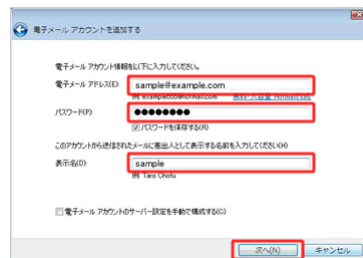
電子メール アカウントを追加する

電子メール アカウント情報を以下に入力してください。

電子メール アドレス(E): sample@example.com

例: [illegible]

パスワード(P): ●●●●●●●●

パスワードを保存する(R)

このアカウントから送信されたメールに差出人として表示する名前を入力してください(H)

表示名(D): sample

例: Taro Chofu

電子メール アカウントのサーバー設定を手動で構成する(C)

次へ(N)

キャンセル